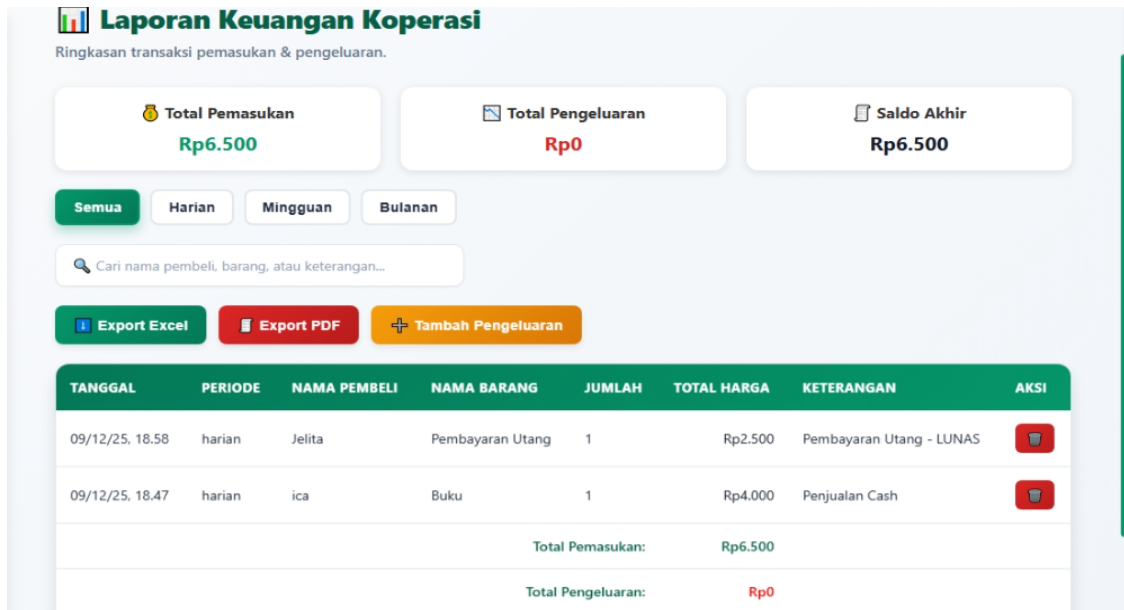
Laporan Keuangan Koperasi
Ringkasan transaksi pemasukan & pengeluaran.

Total Pemasukan
Rp6.500

Total Pengeluaran
Rp0

Saldo Akhir
Rp6.500

Semua Harian Mingguan Bulanan

Cari nama pembeli, barang, atau keterangan...

Export Excel Export PDF Tambah Pengeluaran

| TANGGAL | PERIODE | NAMA PEMBELI | NAMA BARANG | JUMLAH | TOTAL HARGA | KETERANGAN | AKSI |
|---|---|---|---|---|---|---|---|
| 09/12/25, 18.58 | harian | Jelita | Pembayaran Utang | 1 | Rp2.500 | Pembayaran Utang - LUNAS | |
| 09/12/25, 18.47 | harian | ica | Buku | 1 | Rp4.000 | Penjualan Cash | |
| | | | | Total Pemasukan: | Rp6.500 | | |
| | | | | Total Pengeluaran: | Rp0 | | |